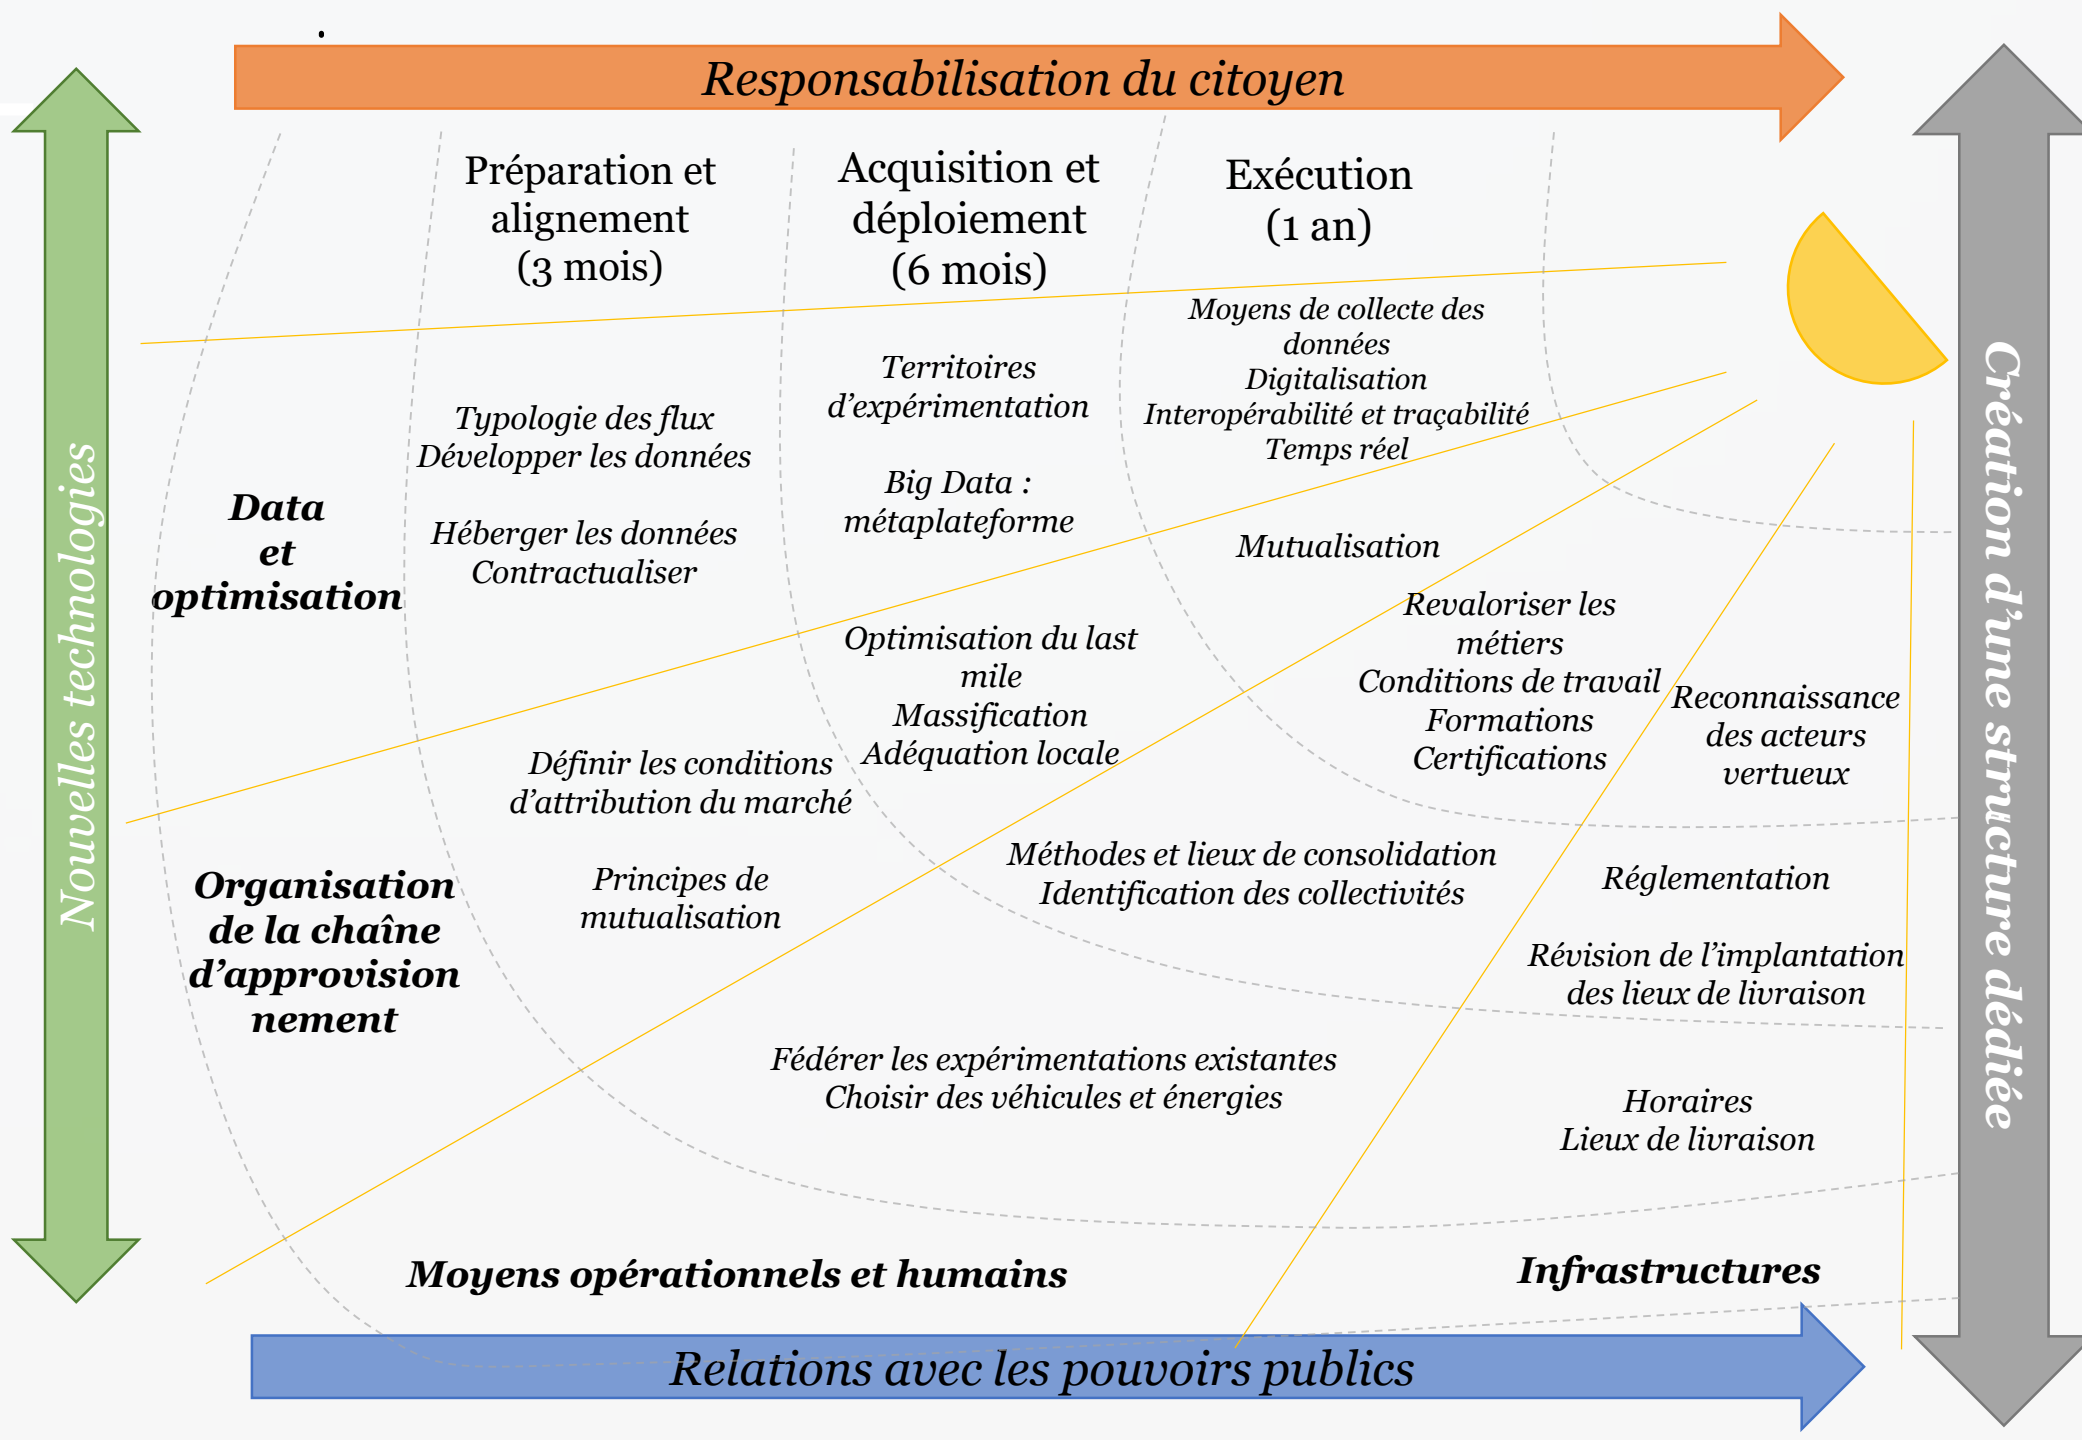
Responsabilisation du citoyen

Nouvelles technologies

Création d'une structure dédiée

Préparation et alignement (3 mois)

Acquisition et déploiement (6 mois)

Exécution (1 an)

Moyens de collecte des données
Digitalisation
Interopérabilité et traçabilité
Temps réel

Territoires d'expérimentation

Typologie des flux
Développer les données

Big Data : métaplateforme

Data et optimisation

Héberger les données
Contractualiser

Mutualisation

Revaloriser les métiers
Conditions de travail
Formations
Certifications

Optimisation du last mile
Massification
Adéquation locale

Reconnaissance des acteurs vertueux

Définir les conditions d'attribution du marché

Méthodes et lieux de consolidation
Identification des collectivités

Réglementation

Organisation de la chaîne d'approvisionnement

Principes de mutualisation

Révision de l'implantation des lieux de livraison

Fédérer les expérimentations existantes
Choisir des véhicules et énergies

Horaires
Lieux de livraison

Moyens opérationnels et humains

Infrastructures

Relations avec les pouvoirs publics